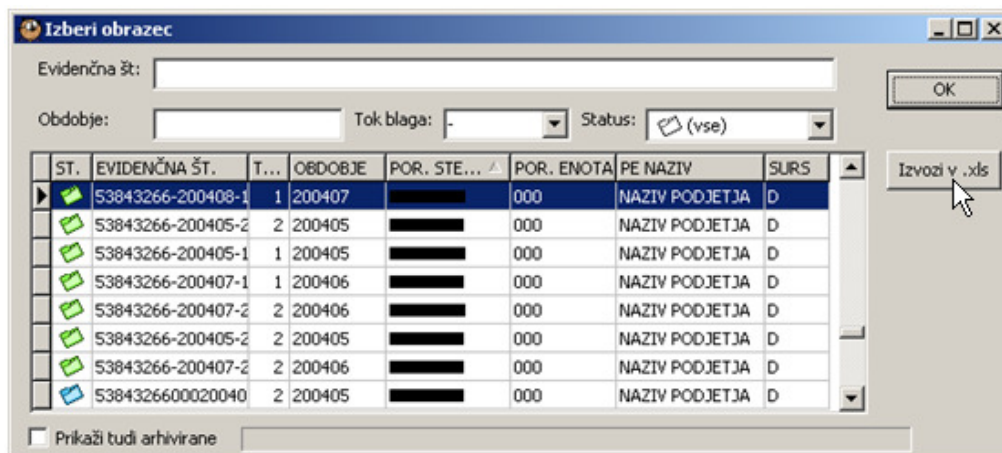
Izberi obrazec

Evidenčna št:

OK

Obdobje:

Tok blaga: -

Status: (vse)

Izvozi v .xls

| ST. | EVIDENČNA ŠT. | T... | OBDOBJE | POR. STE... | POR. ENOTA | PE NAZIV | SURS |
|---|---|---|---|---|---|---|---|
| | 53843266-200408-1 | 1 | 200407 | | 000 | NAZIV PODJETJA | D |
| | 53843266-200405-2 | 2 | 200405 | | 000 | NAZIV PODJETJA | D |
| | 53843266-200405-1 | 1 | 200405 | | 000 | NAZIV PODJETJA | D |
| | 53843266-200407-1 | 1 | 200406 | | 000 | NAZIV PODJETJA | D |
| | 53843266-200407-2 | 2 | 200406 | | 000 | NAZIV PODJETJA | D |
| | 53843266-200405-2 | 2 | 200405 | | 000 | NAZIV PODJETJA | D |
| | 53843266-200407-2 | 2 | 200406 | | 000 | NAZIV PODJETJA | D |
| | 5384326600020040 | 2 | 200405 | | 000 | NAZIV PODJETJA | D |

Prikaži tudi arhivirane